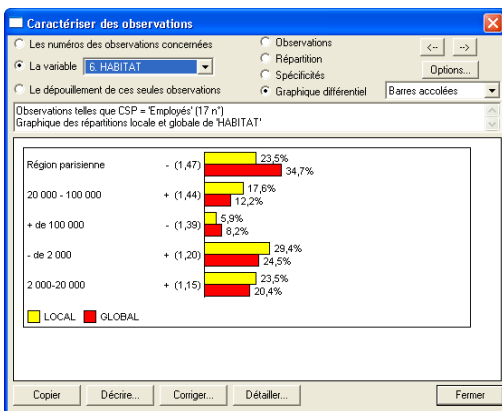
Caractériser des observations

Les numéros des observations concernées
La variable 6. HABITAT
Le dépouillement de ces seules observations

Observations
Répartition
Spécificités
Graphique différentiel

<-- -->
Options...
Barres accolées

Observations telles que CSP = 'Employés' (17 n°)
Graphique des répartitions locale et globale de 'HABITAT'

Région parisienne - (1,47) 23,5% 34,7%
20 000 - 100 000 + (1,44) 17,6% 12,2%
+ de 100 000 - (1,39) 5,9% 8,2%
- de 2 000 + (1,20) 29,4% 24,5%
2 000-20 000 + (1,15) 23,5% 20,4%

LOCAL GLOBAL

Copier Décrire... Corriger... Détailler... Fermer